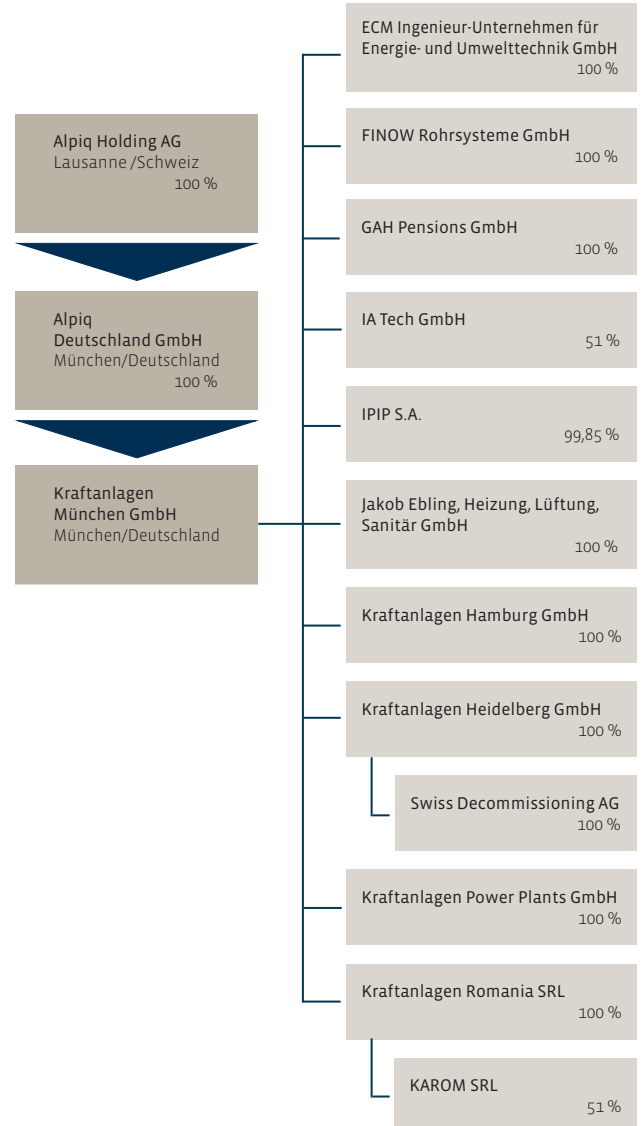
Alpiq Holding AG
Lausanne /Schweiz
100 %

Alpiq
Deutschland GmbH
München/Deutschland
100 %

Kraftanlagen
München GmbH
München/Deutschland

ECM Ingenieur-Unternehmen für Energie- und Umwelttechnik GmbH
100 %

FINOW Rohrsysteme GmbH
100 %

GAH Pensions GmbH
100 %

IA Tech GmbH
51 %

IPIP S.A.
99,85 %

Jakob Ebling, Heizung, Lüftung, Sanitär GmbH
100 %

Kraftanlagen Hamburg GmbH
100 %

Kraftanlagen Heidelberg GmbH
100 %

Swiss Decommissioning AG
100 %

Kraftanlagen Power Plants GmbH
100 %

Kraftanlagen Romania SRL
100 %

KAROM SRL
51 %